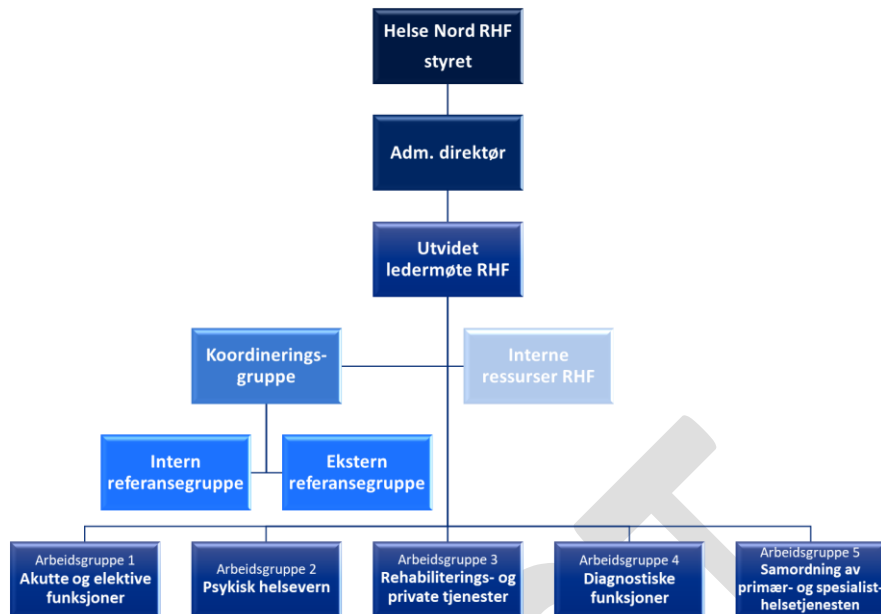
Helse Nord RHF styret

Adm. direktør

Utvidet ledermøte RHF

Koordinerings-gruppe

Interne ressurser RHF

Intern referansegruppe

Ekstern referansegruppe

Arbeidsgruppe 1
Akutte og elektive funksjoner

Arbeidsgruppe 2
Psykisk helsevern

Arbeidsgruppe 3
Rehabiliterings- og private tjenester

Arbeidsgruppe 4
Diagnostiske funksjoner

Arbeidsgruppe 5
Samordning av primær- og spesialist-helsetjenesten